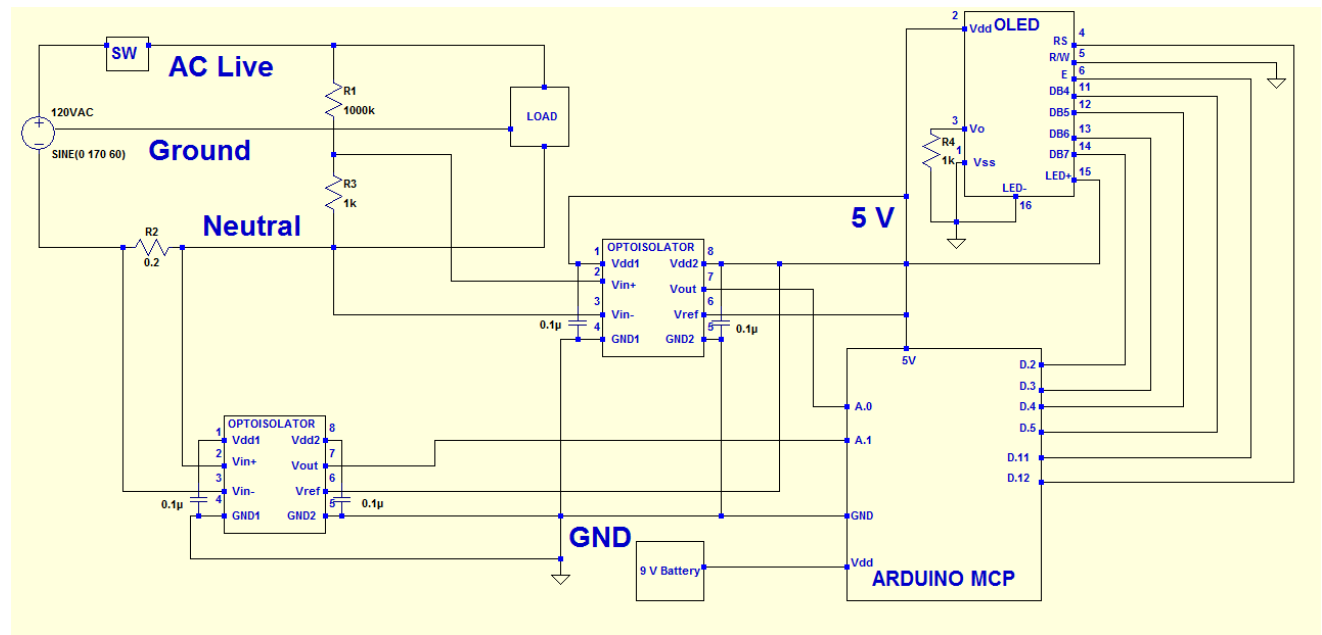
SW
AC Live
R1
1000k
LOAD
120VAC
SINE(0 170 60)
Ground
R3
1k
Neutral
R2
0.2
2
Vdd
OLED
RS 4
R/W 5
E 6
DB4 11
DB5 12
DB6 13
DB7 14
LED+ 15
3
Vo
R4
1k
1
Vss
LED-
16
5 V
OPTOISOLATOR
1 Vdd1
2 Vin+
3 Vin-
4 GND1
8 Vdd2
7 Vout
6 Vref
5 GND2
0.1µ
0.1µ
5V
D.2
D.3
D.4
D.5
D.11
D.12
A.0
A.1
OPTOISOLATOR
1 Vdd1
2 Vin+
3 Vin-
4 GND1
8 Vdd2
7 Vout
6 Vref
5 GND2
0.1µ
0.1µ
GND
GND
9 V Battery
Vdd
ARDUINO MCP